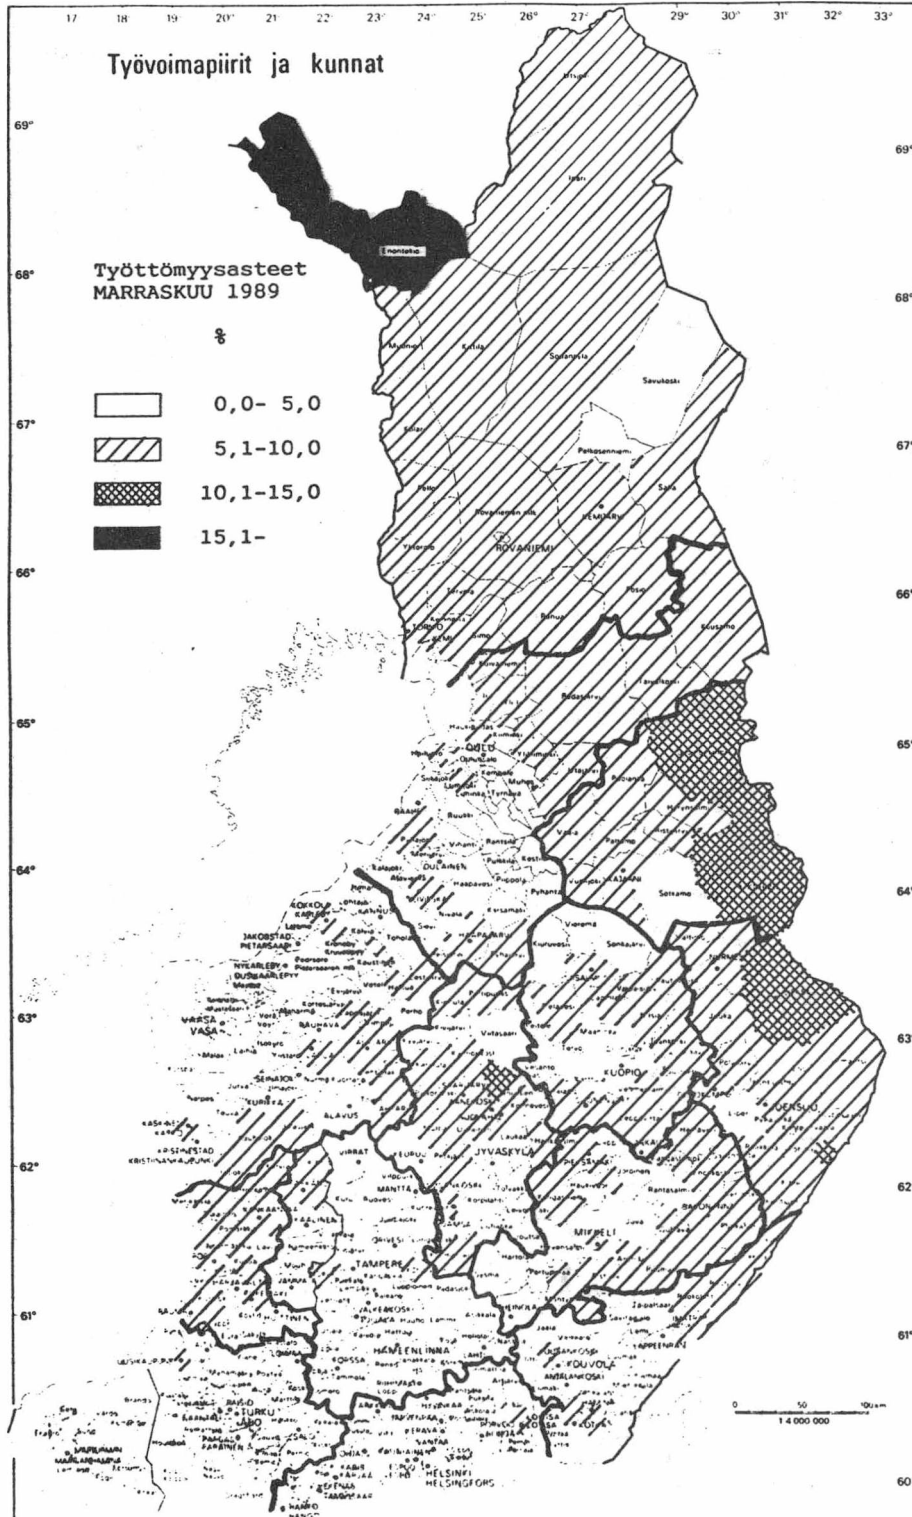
17 18 19 20° 21 22 23° 24° 25° 26° 27° 29° 30° 31° 32° 33°

Työvoimapiirit ja kunnat

69° 68° 67° 66° 65° 64° 63° 62° 61°

69° 68° 67° 66° 65° 64° 63° 62° 61° 60°

Työttömyysasteet
MARRASKUU 1989

%

0,0- 5,0
5,1-10,0
10,1-15,0
15,1-

Utsjoki
Inari
Enontekiö
Muonio
Kittilä
Sodankylä
Savukoski
Kolari
Pelkosenniemi
Salla
Pello
Rovaniemen mlk
KEMIJÄRVI
Ylitornio
ROVANIEMI
Posio
Tervola
Ranua
Kuusamo
TORNIO
KEMI
Simo
Pudasjärvi
Taivalkoski
OULU
Utajärvi
Suomussalmi
Hyrynsalmi
Ristijärvi
Vaala
Paltamo
RAAHE
KAJAANI
Sotkamo
Pyhäntä
Vuolijoki
Haapavesi
Pulkkila
Kestilä
Vihanti
Rantsila
Siikajoki
Lumijoki
Tyrnävä
Muhos
Kempele
Oulunsalo
Hailuoto
Kiiminki
Haukipudas
Kuivaniemi
KOKKOLA
KARLEBY
JAKOBSTAD
PIETARSAARI
NYKARLEBY
UUSIKAARLEPYY
HAAPAJÄRVI
OULAINEN
Nivala
Kiuruvesi
Vieremä
Sonkajärvi
NURMES
VAASA
VASA
LAPUA
ALAVUS
SEINÄJOKI
KURIKKA
ÄÄNEKOSKI
KUOPIO
JOENSUU
VARKAUS
SAVONLINNA
PIEKSÄMÄKI
KASKINEN
KASKÖ
KRISTIINANKAUPUNKI
KRISTINESTAD
VIRRAT
KEURUU
JYVÄSKYLÄ
MÄNTTÄ
MIKKELI
Rantasalmi
Puumala
TAMPERE
VALKEAKOSKI
HEINOLA
KOUVOLA
ANJALANKOSKI
LAPPEENRANTA
HÄMEENLINNA
FORSSA
RAISIO
TURKU
ÅBO
SALO
PARAINEN
KARIS
RIIHIMÄKI
KERAVA
VANTAA
ESPOO
HELSINKI
HELSINGFORS
PORVOO
KOTKA
HAMINA
LOVIISA
HANKO
HANGÖ
MARIEHAMN
MAARIANHAMINA

0 50 100km
1:4 000 000